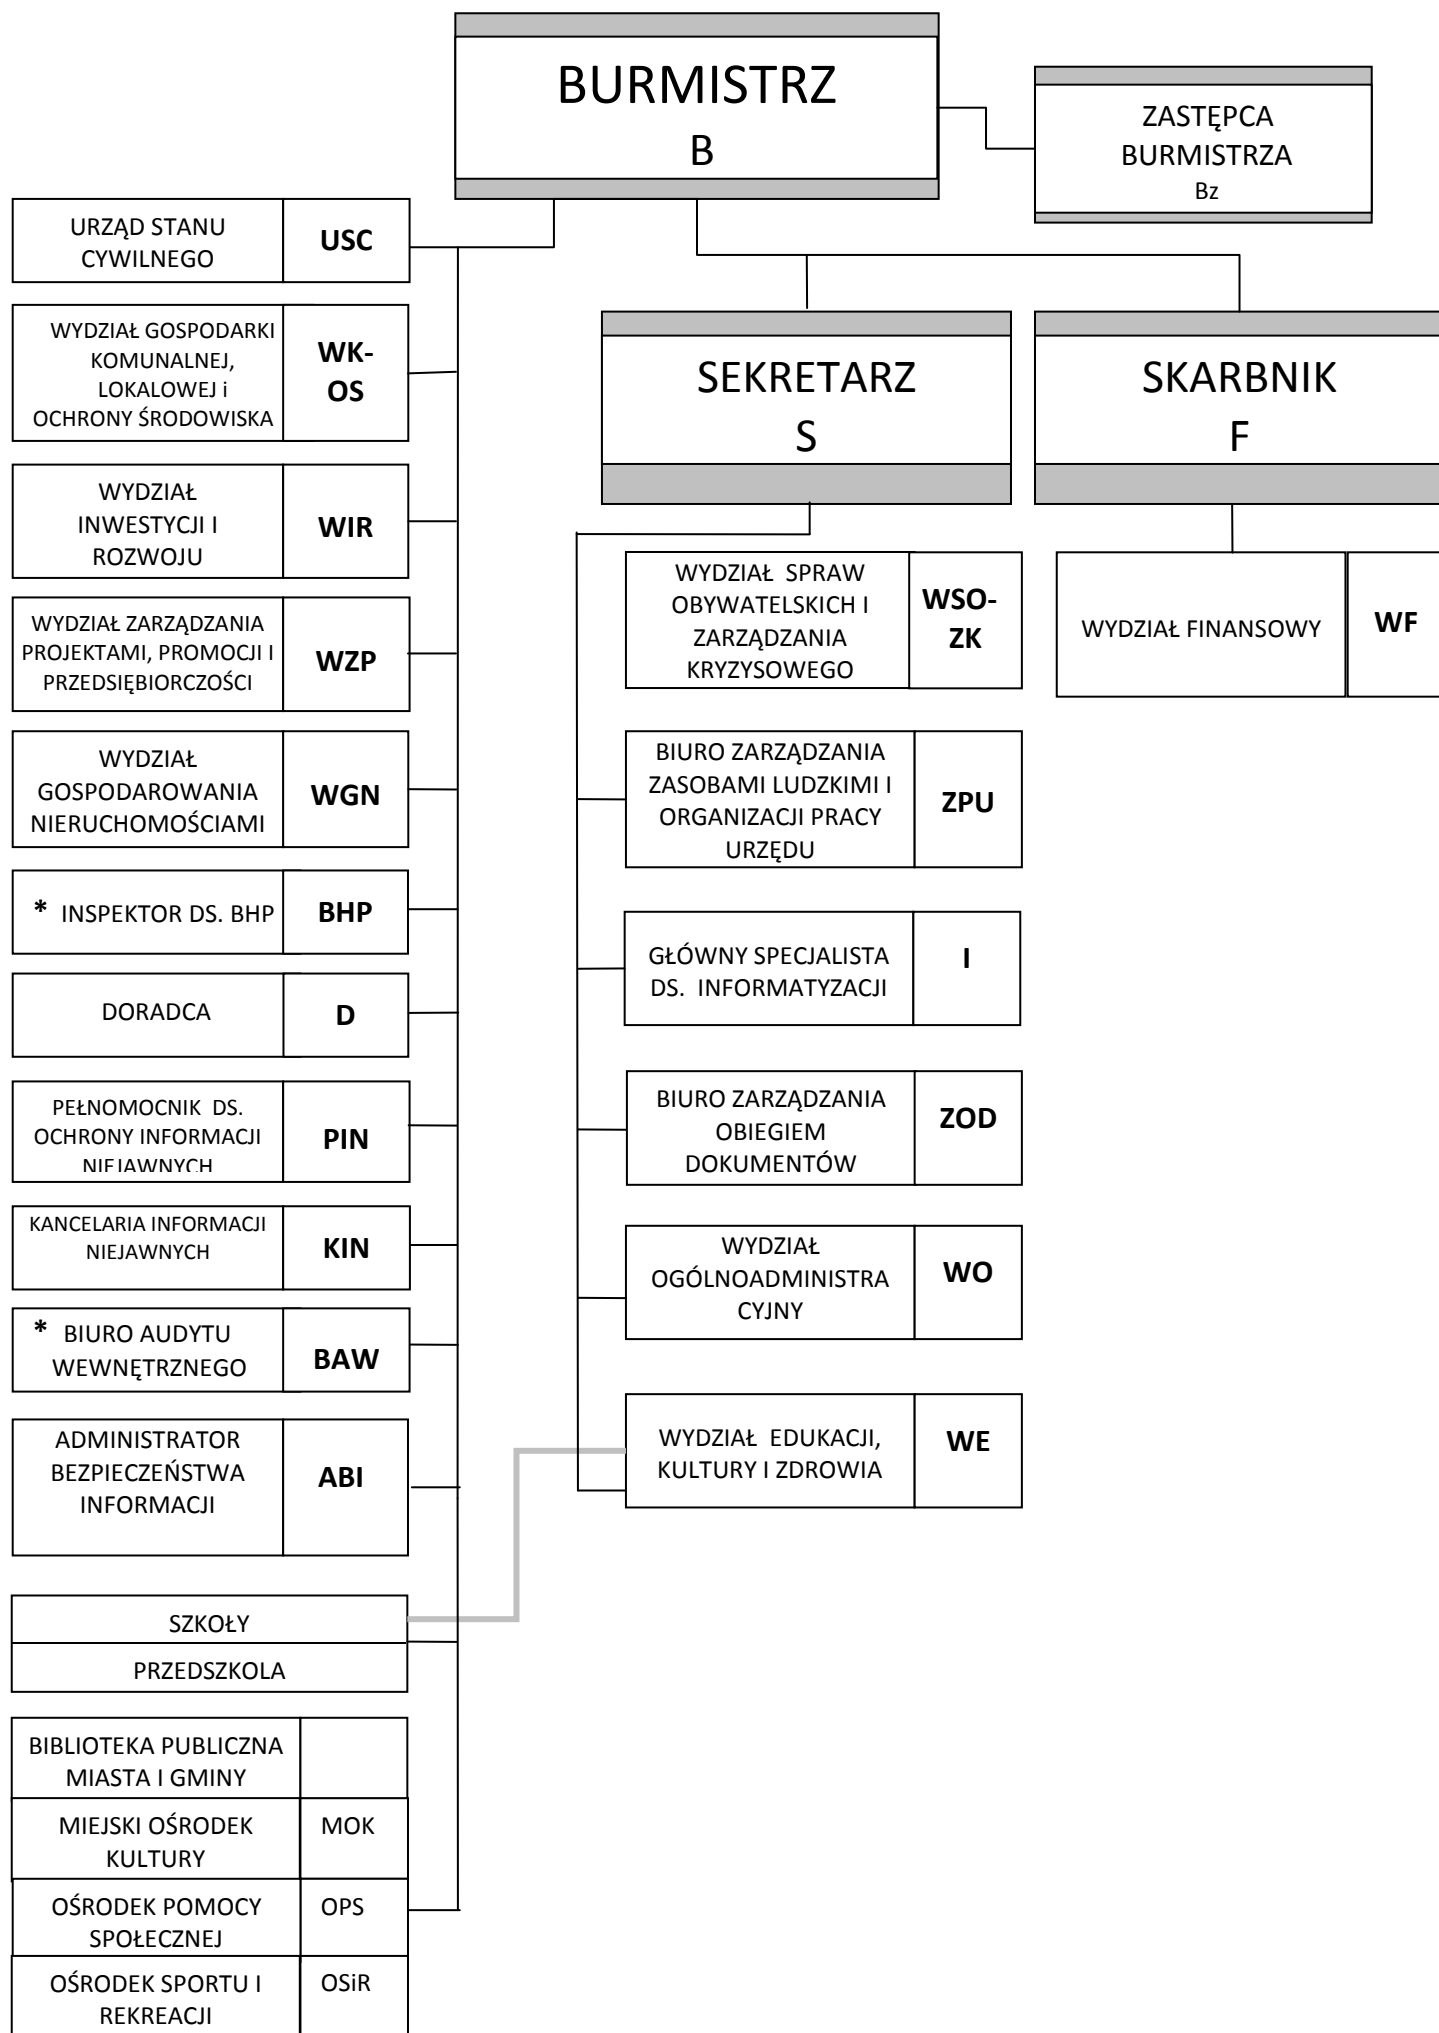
BURMISTRZ
B

ZASTĘPCA BURMISTRZA
Bz

URZĄD STANU CYWILNEGO USC

WYDZIAŁ GOSPODARKI KOMUNALNEJ, LOKALOWEJ i OCHRONY ŚRODOWISKA WK-OS

WYDZIAŁ INWESTYCJI I ROZWOJU WIR

WYDZIAŁ ZARZĄDZANIA PROJEKTAMI, PROMOCJI I PRZEDSIĘBIORCZOŚCI WZP

WYDZIAŁ GOSPODAROWANIA NIERUCHOMOŚCIAMI WGN

* INSPEKTOR DS. BHP BHP

DORADCA D

PEŁNOMOCNIK DS. OCHRONY INFORMACJI NIEJAWNYCH PIN

KANCELARIA INFORMACJI NIEJAWNYCH KIN

* BIURO AUDYTU WEWNĘTRZNEGO BAW

ADMINISTRATOR BEZPIECZEŃSTWA INFORMACJI ABI

SZKOŁY

PRZEDSZKOLA

BIBLIOTEKA PUBLICZNA MIASTA I GMINY

MIEJSKI OŚRODEK KULTURY MOK

OŚRODEK POMOCY SPOŁECZNEJ OPS

OŚRODEK SPORTU I REKREACJI OSiR

SEKRETARZ
S

WYDZIAŁ SPRAW OBYWATELSKICH I ZARZĄDZANIA KRYZYSOWEGO WSO-ZK

BIURO ZARZĄDZANIA ZASOBAMI LUDZKIMI I ORGANIZACJI PRACY URZĘDU ZPU

GŁÓWNY SPECJALISTA DS. INFORMATYZACJI I

BIURO ZARZĄDZANIA OBIEGIEM DOKUMENTÓW ZOD

WYDZIAŁ OGÓLNOADMINISTRACYJNY WO

WYDZIAŁ EDUKACJI, KULTURY I ZDROWIA WE

SKARBNIK
F

WYDZIAŁ FINANSOWY WF